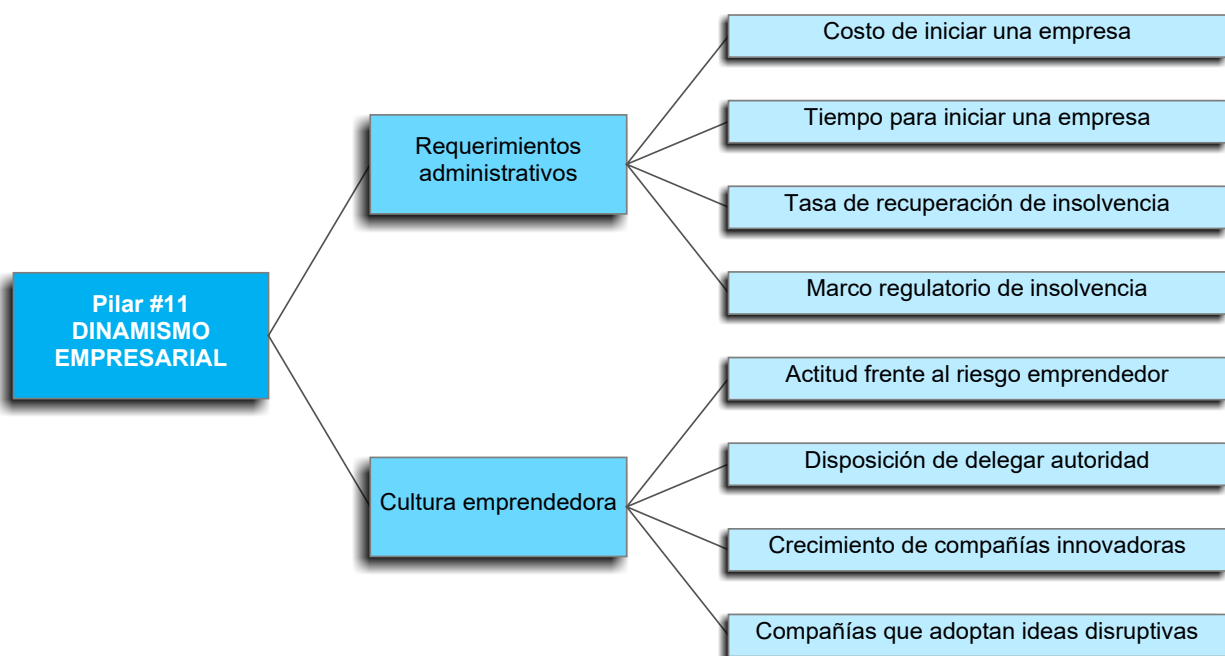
Pilar #11
DINAMISMO
EMPRESARIAL

Requerimientos administrativos

Costo de iniciar una empresa

Tiempo para iniciar una empresa

Tasa de recuperación de insolvencia

Marco regulatorio de insolvencia

Cultura emprendedora

Actitud frente al riesgo emprendedor

Disposición de delegar autoridad

Crecimiento de compañías innovadoras

Compañías que adoptan ideas disruptivas